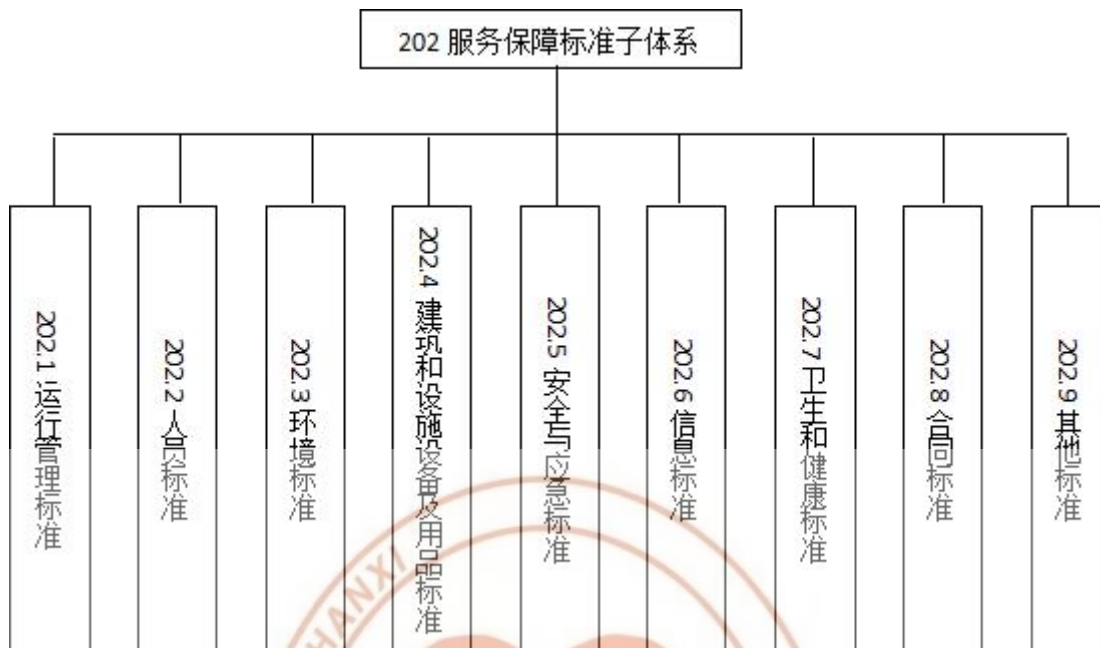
202 服务保障标准子体系

202.1 运行管理标准

202.2 人员标准

202.3 环境标准

202.4 建筑和设施设备及用品标准

202.5 安全与应急标准

202.6 信息标准

202.7 卫生和健康标准

202.8 合同标准

202.9 其他标准

HANXI